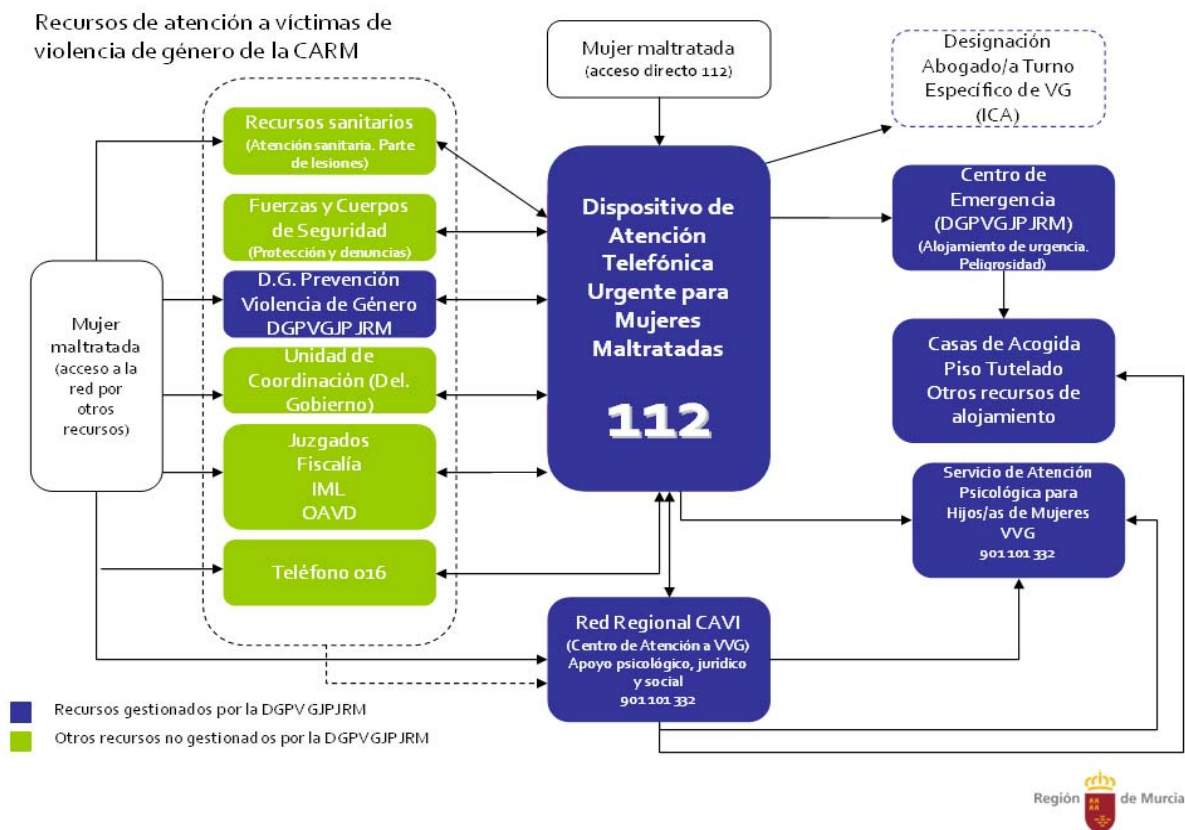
Recursos de atención a víctimas de violencia de género de la CARM

Mujer maltratada (acceso directo 112)

Designación Abogado/a Turno Específico de VG (ICA)

Recursos sanitarios (Atención sanitaria. Parte de lesiones)

Fuerzas y Cuerpos de Seguridad (Protección y denuncias)

D.G. Prevención Violencia de Género DGPVGJPJRM

Unidad de Coordinación (Del. Gobierno)

Juzgados
Fiscalía
IML
OAVD

Teléfono 016

Mujer maltratada (acceso a la red por otros recursos)

Dispositivo de Atención Telefónica Urgente para Mujeres Maltratadas

112

Centro de Emergencia (DGPVGJPJRM) (Alojamiento de urgencia. Peligrosidad)

Casas de Acogida
Piso Tutelado
Otros recursos de alojamiento

Servicio de Atención Psicológica para Hijos/as de Mujeres VVG
901 101 332

Red Regional CAVI (Centro de Atención a VVG) Apoyo psicológico, jurídico y social
901 101 332

Recursos gestionados por la DGPVGJPJRM
Otros recursos no gestionados por la DGPVGJPJRM

Región de Murcia